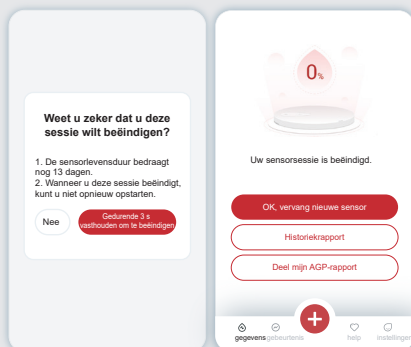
Weet u zeker dat u deze sessie wilt beëindigen?

1. De sensorlevensduur bedraagt nog 13 dagen.
2. Wanneer u deze sessie beëindigt, kunt u niet opnieuw opstarten.

Nee

Gedurende 3 s vasthouden om te beëindigen

0%

Uw sensorsessie is beëindigd.

OK, vervang nieuwe sensor

Historiekrapport

Deel mijn AGP-rapport

gegevens gebeurtenis help instellingen